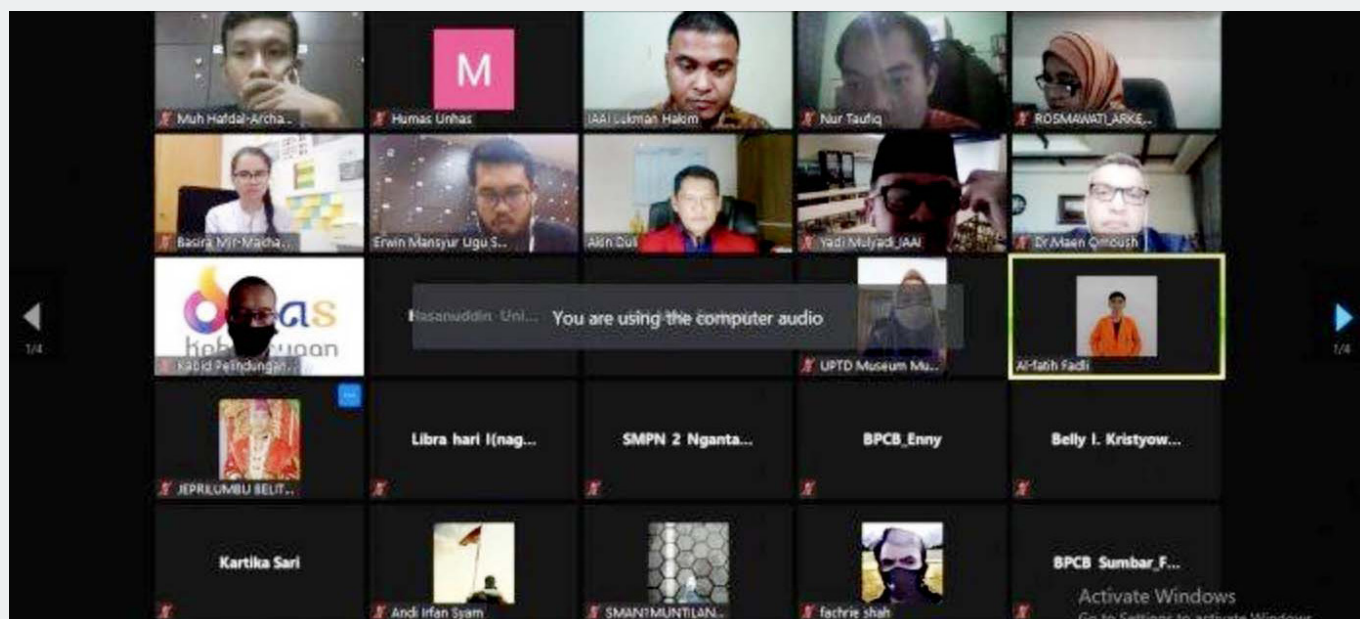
Muh Hafdal-Archa...
M
Humas Unhas
IAAI Lukman Hakim
Nur Taufiq
ROSMAWATI_ARKE...
Basira Mir-Macha...
Erwin Mansyur Ugu S...
Akin Dui...
Yadi Mulyadi_IAAI
Dr.Maen Qmoush
as
keb...uan
Kabid Pelindungan...
Hasanuddin Uni...
You are using the computer audio
UPTD Museum Mu...
Al-fatih Fadli
1/4
1/4
...
JEPRILUMBU BELIT...
Libra hari I(nag...
SMPN 2 Nganta...
BPCB_Enny
Belly I. Kristyow...
Kartika Sari
Andi Irfan Syam
SMAN1MUNTILAN...
fachrie shah
BPCB Sumbar_F...
Activate Windows
Go to Settings to activate Windows.